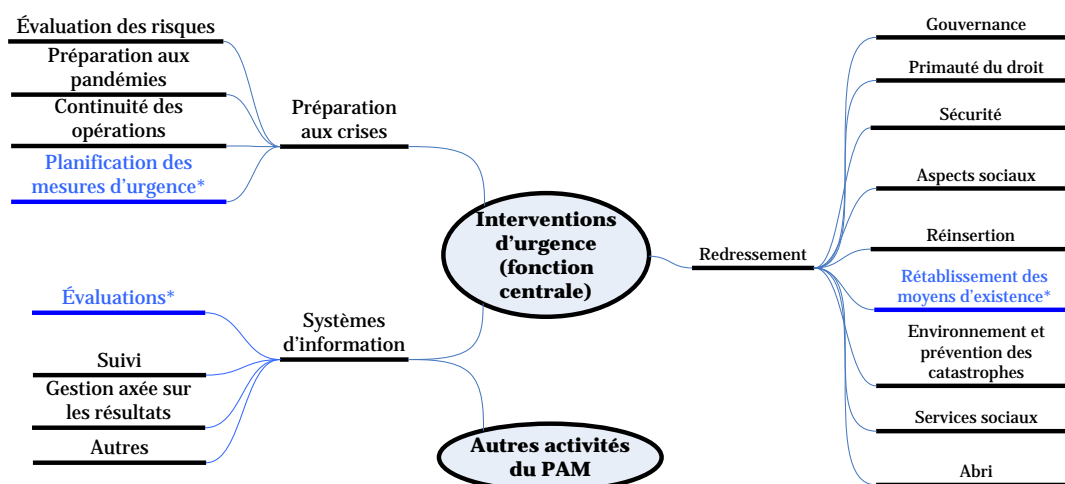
Évaluation des risques

Préparation aux pandémies

Continuité des opérations

Planification des mesures d'urgence*

Préparation aux crises

Interventions d'urgence (fonction centrale)

Évaluations*

Suivi

Gestion axée sur les résultats

Autres

Systèmes d'information

Autres activités du PAM

Redressement

Gouvernance

Primauté du droit

Sécurité

Aspects sociaux

Réinsertion

Rétablissement des moyens d'existence*

Environnement et prévention des catastrophes

Services sociaux

Abri